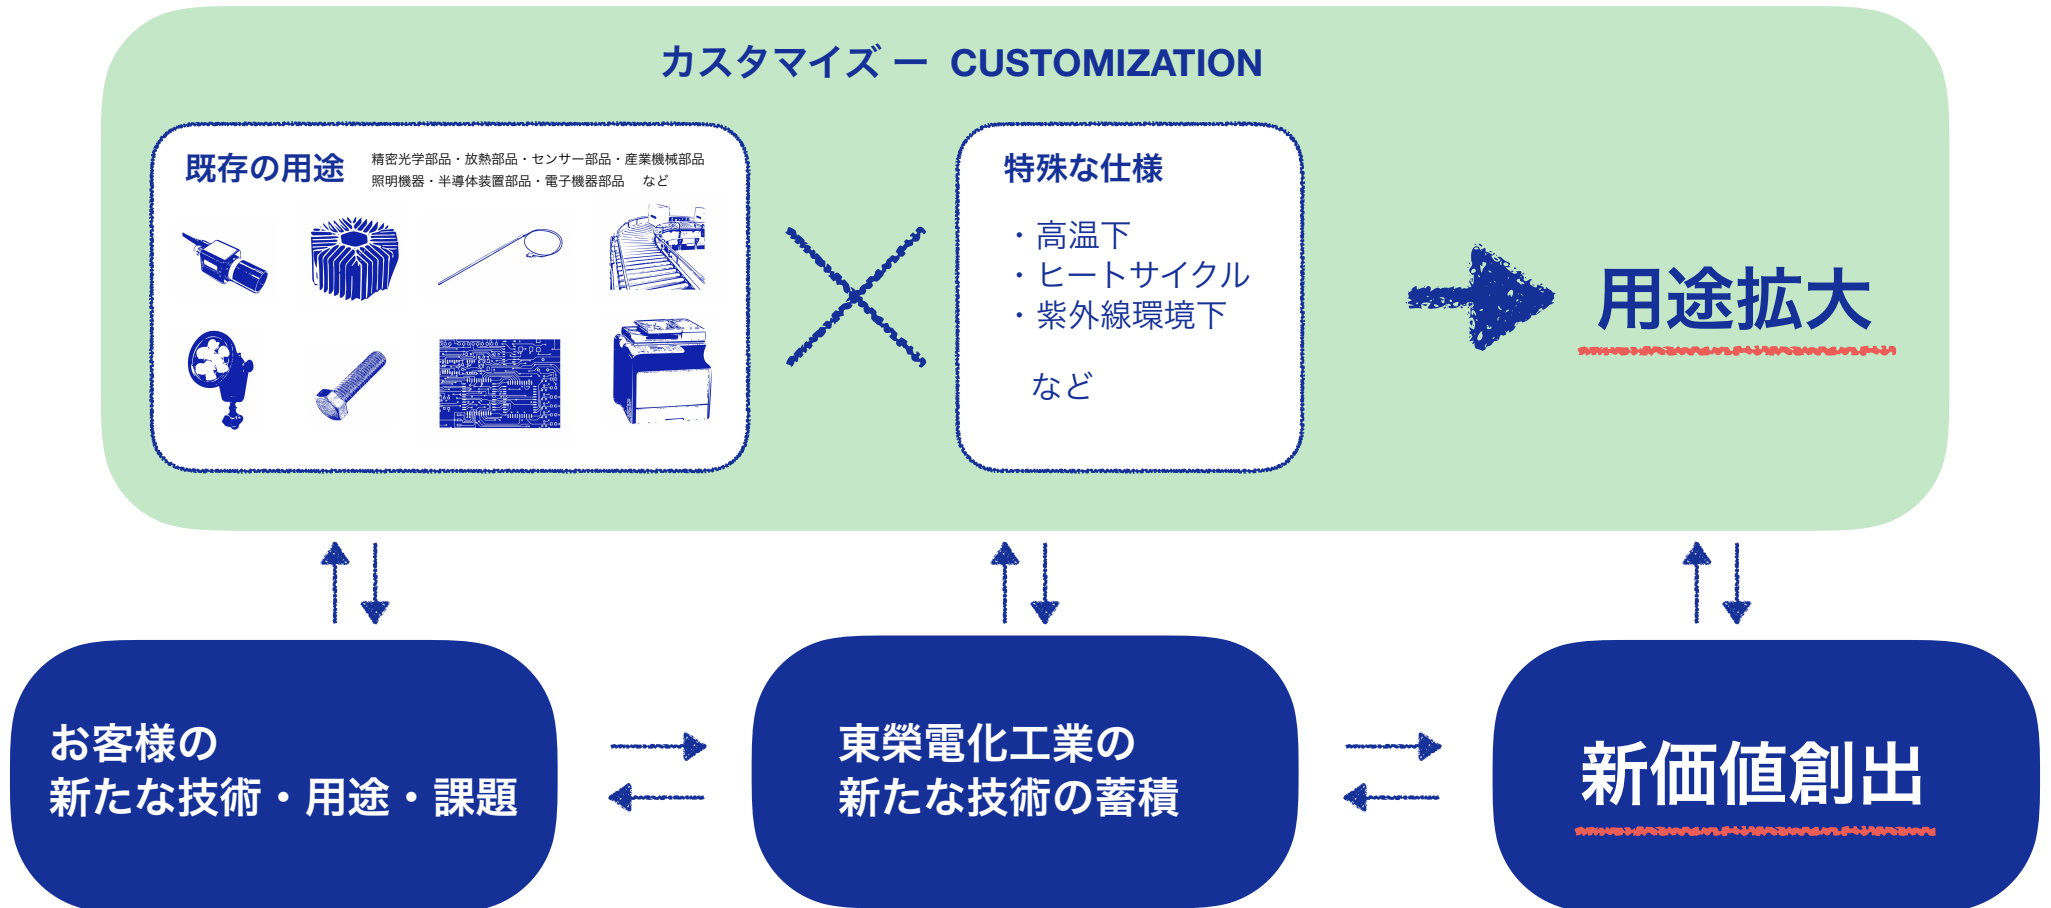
カスタマイズ ー CUSTOMIZATION

既存の用途 精密光学部品・放熱部品・センサー部品・産業機械部品 照明機器・半導体装置部品・電子機器部品 など

特殊な仕様

・高温下
・ヒートサイクル
・紫外線環境下

など

用途拡大

お客様の
新たな技術・用途・課題

東榮電化工業の
新たな技術の蓄積

新価値創出